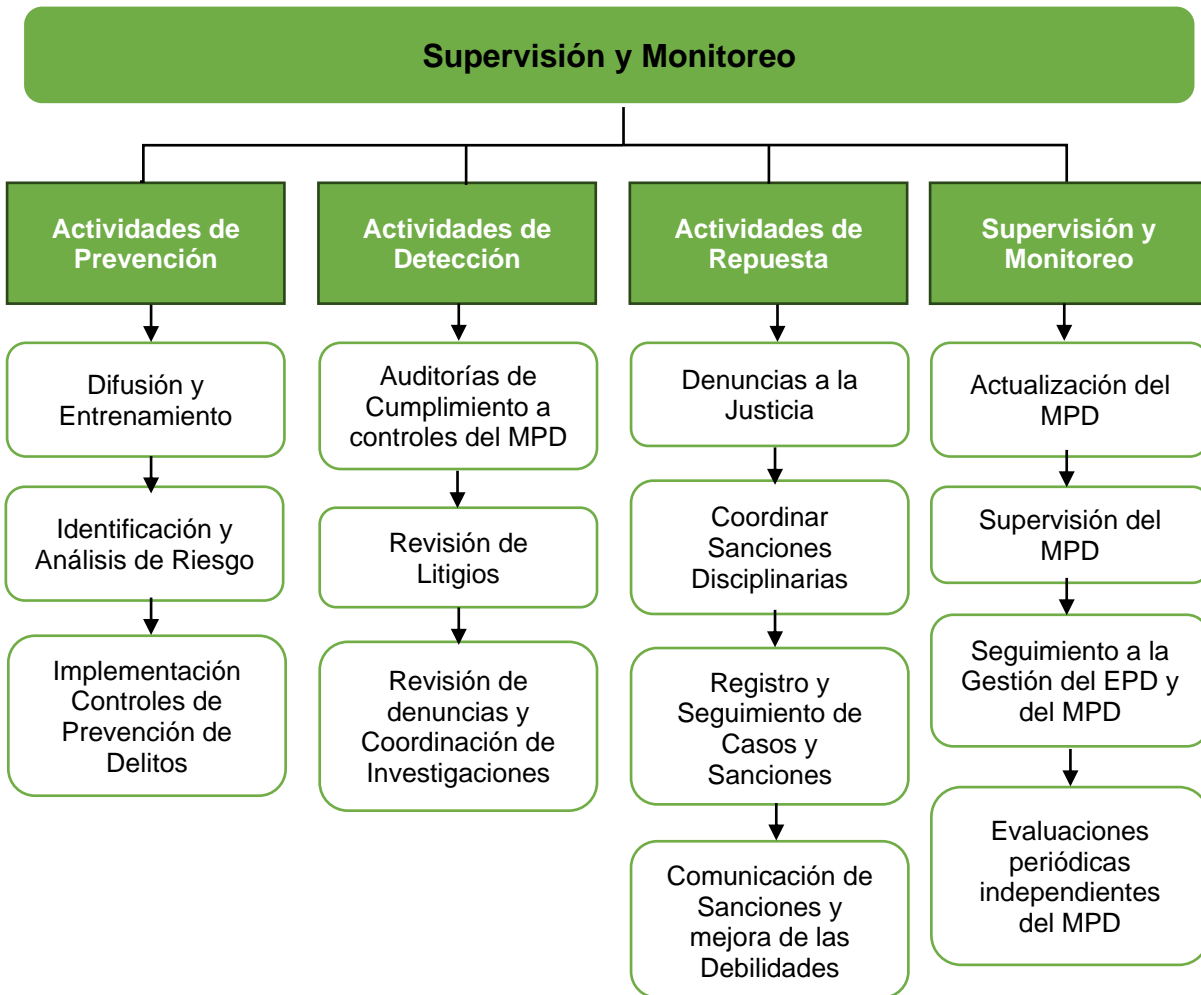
Supervisión y Monitoreo

Actividades de Prevención

Difusión y Entrenamiento

Identificación y Análisis de Riesgo

Implementación Controles de Prevención de Delitos

Actividades de Detección

Auditorías de Cumplimiento a controles del MPD

Revisión de Litigios

Revisión de denuncias y Coordinación de Investigaciones

Actividades de Repuesta

Denuncias a la Justicia

Coordinar Sanciones Disciplinarias

Registro y Seguimiento de Casos y Sanciones

Comunicación de Sanciones y mejora de las Debilidades

Supervisión y Monitoreo

Actualización del MPD

Supervisión del MPD

Seguimiento a la Gestión del EPD y del MPD

Evaluaciones periódicas independientes del MPD